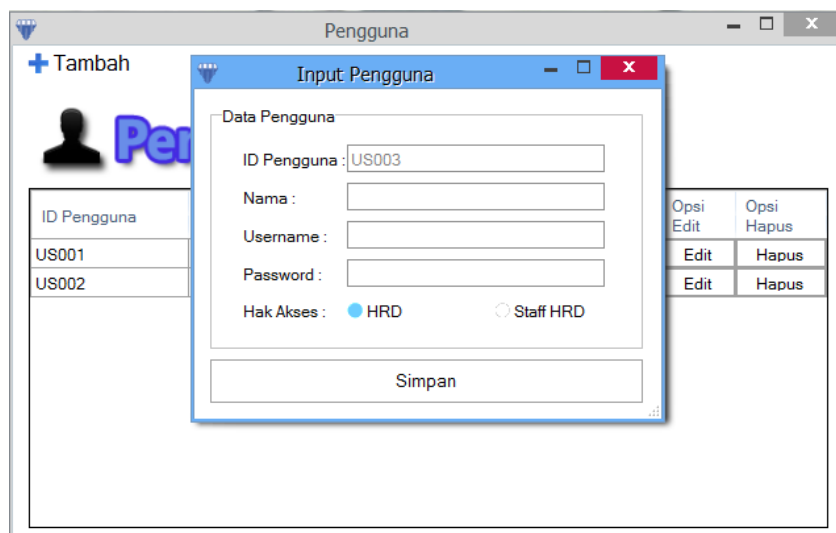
Pengguna

Tambah

Pen

| ID Pengguna | Opsi Edit | Opsi Hapus |
|---|---|---|
| US001 | Edit | Hapus |
| US002 | Edit | Hapus |

Input Pengguna

Data Pengguna

ID Pengguna : US003

Nama :

Username :

Password :

Hak Akses : HRD Staff HRD

Simpan